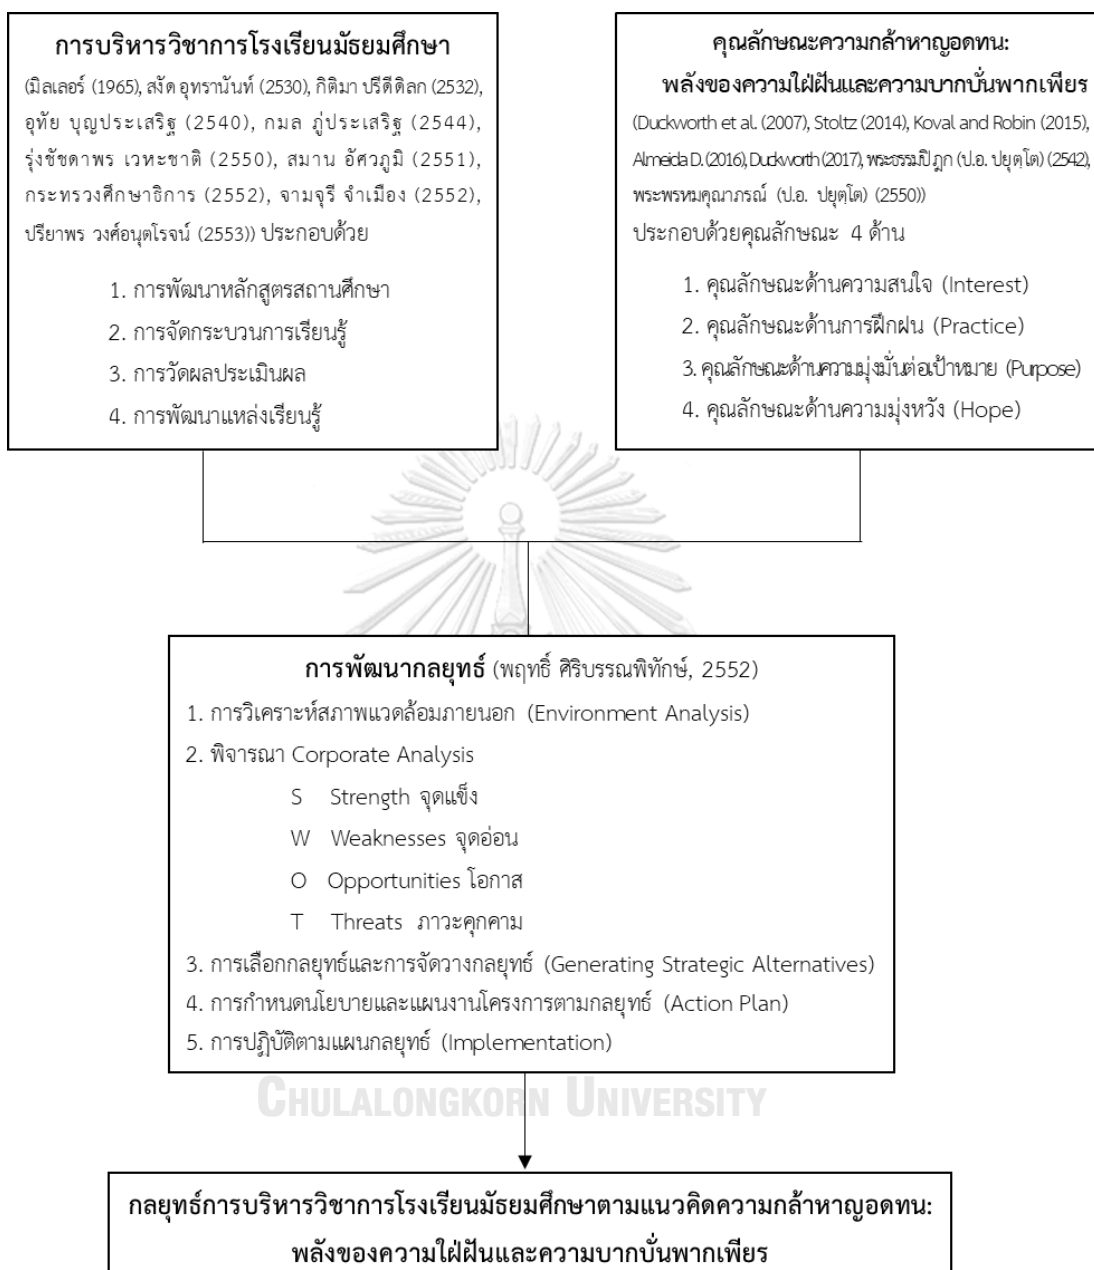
การบริหารวิชาการโรงเรียนมัธยมศึกษา

(มิลเลอร์ (1965), สงัด อุทรานันท์ (2530), กิติมา ปรีดีดิลก (2532), อุทัย บุญประเสริฐ (2540), กมล ภู่ประเสริฐ (2544), รุ่งชัชดาพร เวหะชาติ (2550), สมาน อัศวภูมิ (2551), กระทรวงศึกษาธิการ (2552), จามจุรี จำเมือง (2552), ปรียาพร วงศ์อนุตรโรจน์ (2553)) ประกอบด้วย

1. การพัฒนาหลักสูตรสถานศึกษา
2. การจัดกระบวนการเรียนรู้
3. การวัดผลประเมินผล
4. การพัฒนาแหล่งเรียนรู้

คุณลักษณะความกล้าหาญอดทน: พลังของความใฝ่ฝันและความบากบั่นพากเพียร

(Duckworth et al. (2007), Stoltz (2014), Koval and Robin (2015), Almeida D. (2016), Duckworth (2017), พระธรรมปิฎก (ป.อ. ปยุตฺโต) (2542), พระพรหมคุณาภรณ์ (ป.อ. ปยุตฺโต) (2550))

ประกอบด้วยคุณลักษณะ 4 ด้าน

1. คุณลักษณะด้านความสนใจ (Interest)
2. คุณลักษณะด้านการฝึกฝน (Practice)
3. คุณลักษณะด้านความมุ่งมั่นต่อเป้าหมาย (Purpose)
4. คุณลักษณะด้านความมุ่งหวัง (Hope)

การพัฒนากลยุทธ์ (พฤทธิ์ ศิริบรรณพิทักษ์, 2552)

1. การวิเคราะห์สภาพแวดล้อมภายนอก (Environment Analysis)
2. พิจารณา Corporate Analysis
S Strength จุดแข็ง
W Weaknesses จุดอ่อน
O Opportunities โอกาส
T Threats ภาวะคุกคาม
3. การเลือกกลยุทธ์และการจัดวางกลยุทธ์ (Generating Strategic Alternatives)
4. การกำหนดนโยบายและแผนงานโครงการตามกลยุทธ์ (Action Plan)
5. การปฏิบัติตามแผนกลยุทธ์ (Implementation)

CHULALONGKORN UNIVERSITY

กลยุทธ์การบริหารวิชาการโรงเรียนมัธยมศึกษาตามแนวคิดความกล้าหาญอดทน: พลังของความใฝ่ฝันและความบากบั่นพากเพียร